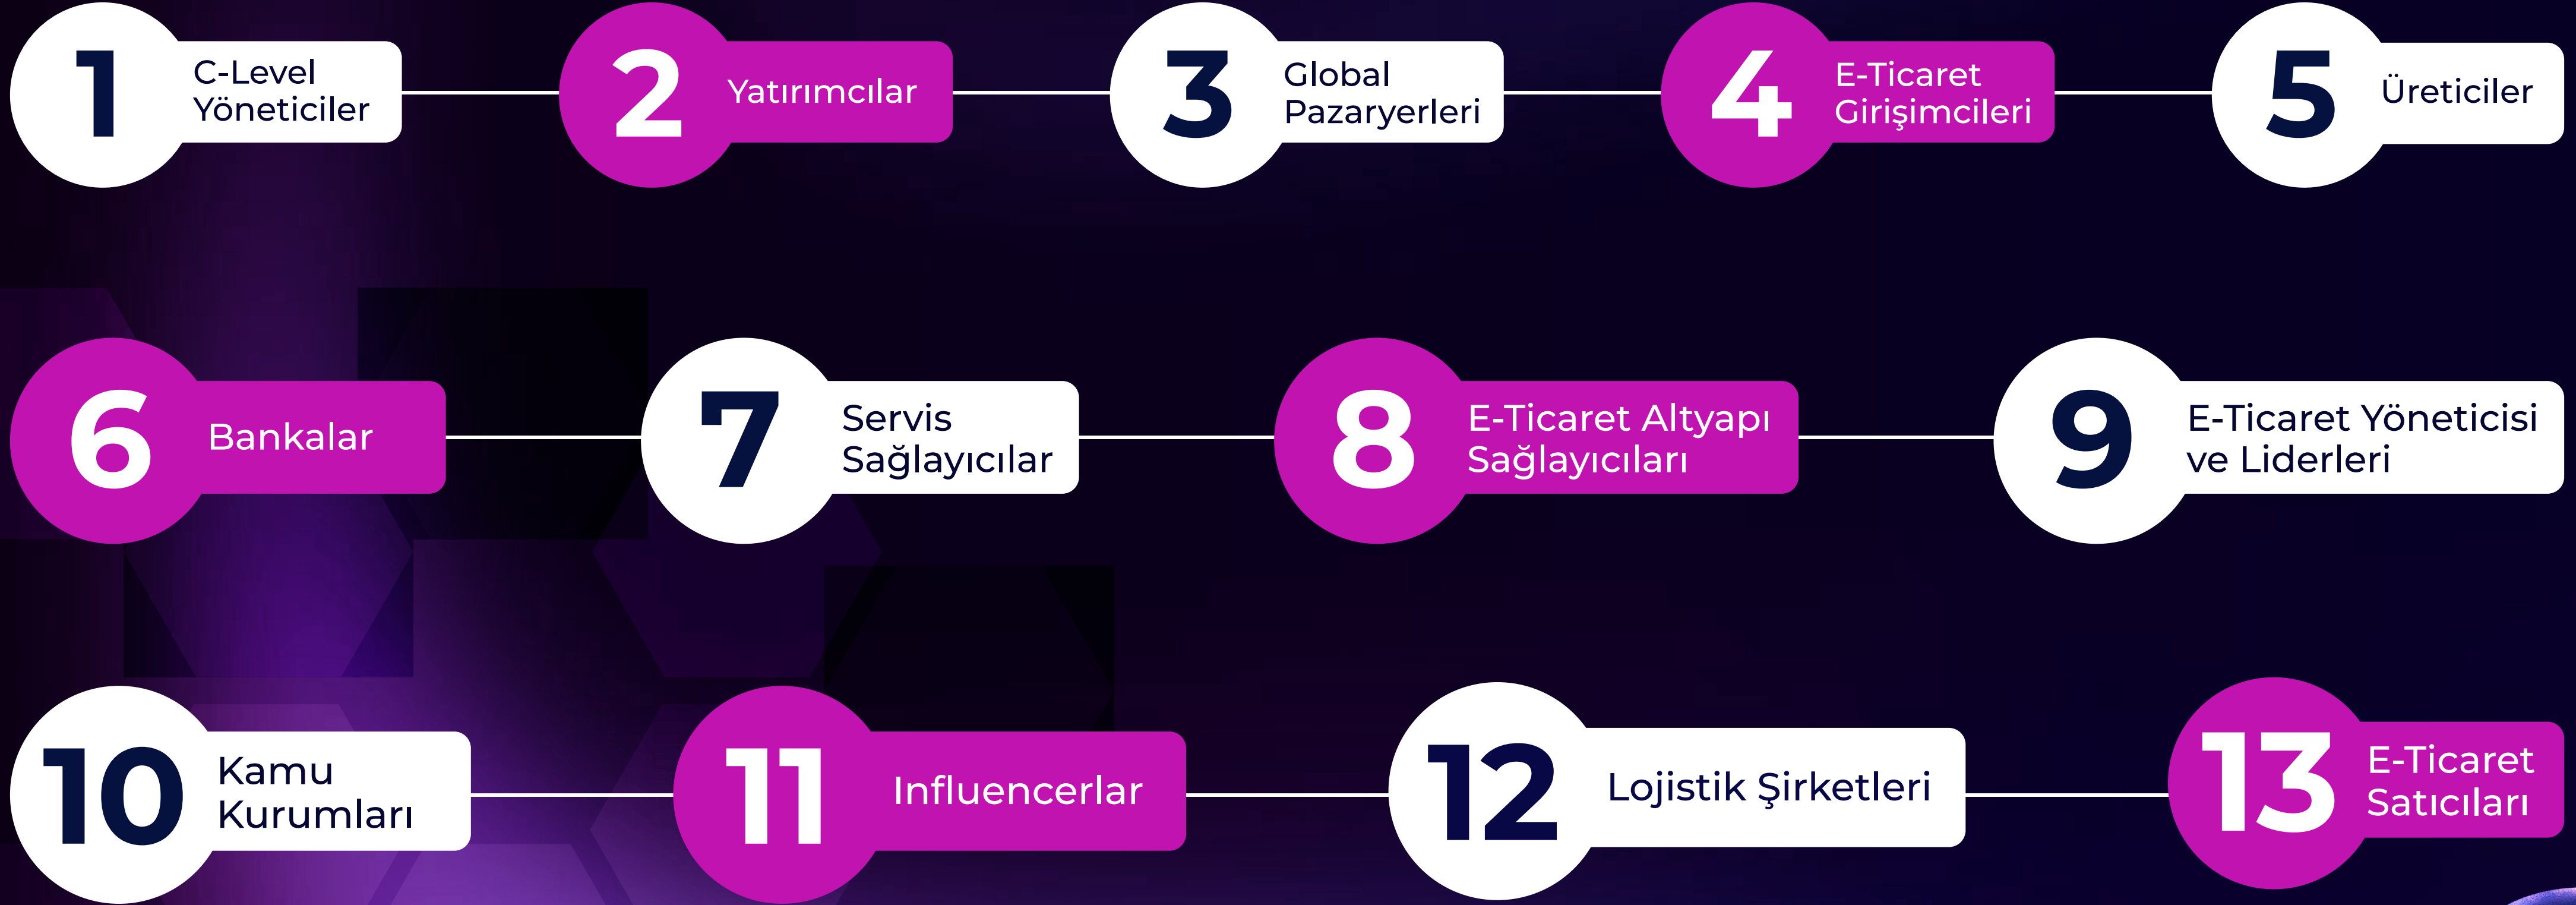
1 C-Level Yöneticiler

2 Yatırımcılar

3 Global Pazaryerleri

4 E-Ticaret Girişimcileri

5 Üreticiler

6 Bankalar

7 Servis Sağlayıcılar

8 E-Ticaret Altyapı Sağlayıcıları

9 E-Ticaret Yöneticisi ve Liderleri

10 Kamu Kurumları

11 Influencerlar

12 Lojistik Şirketleri

13 E-Ticaret Satıcıları